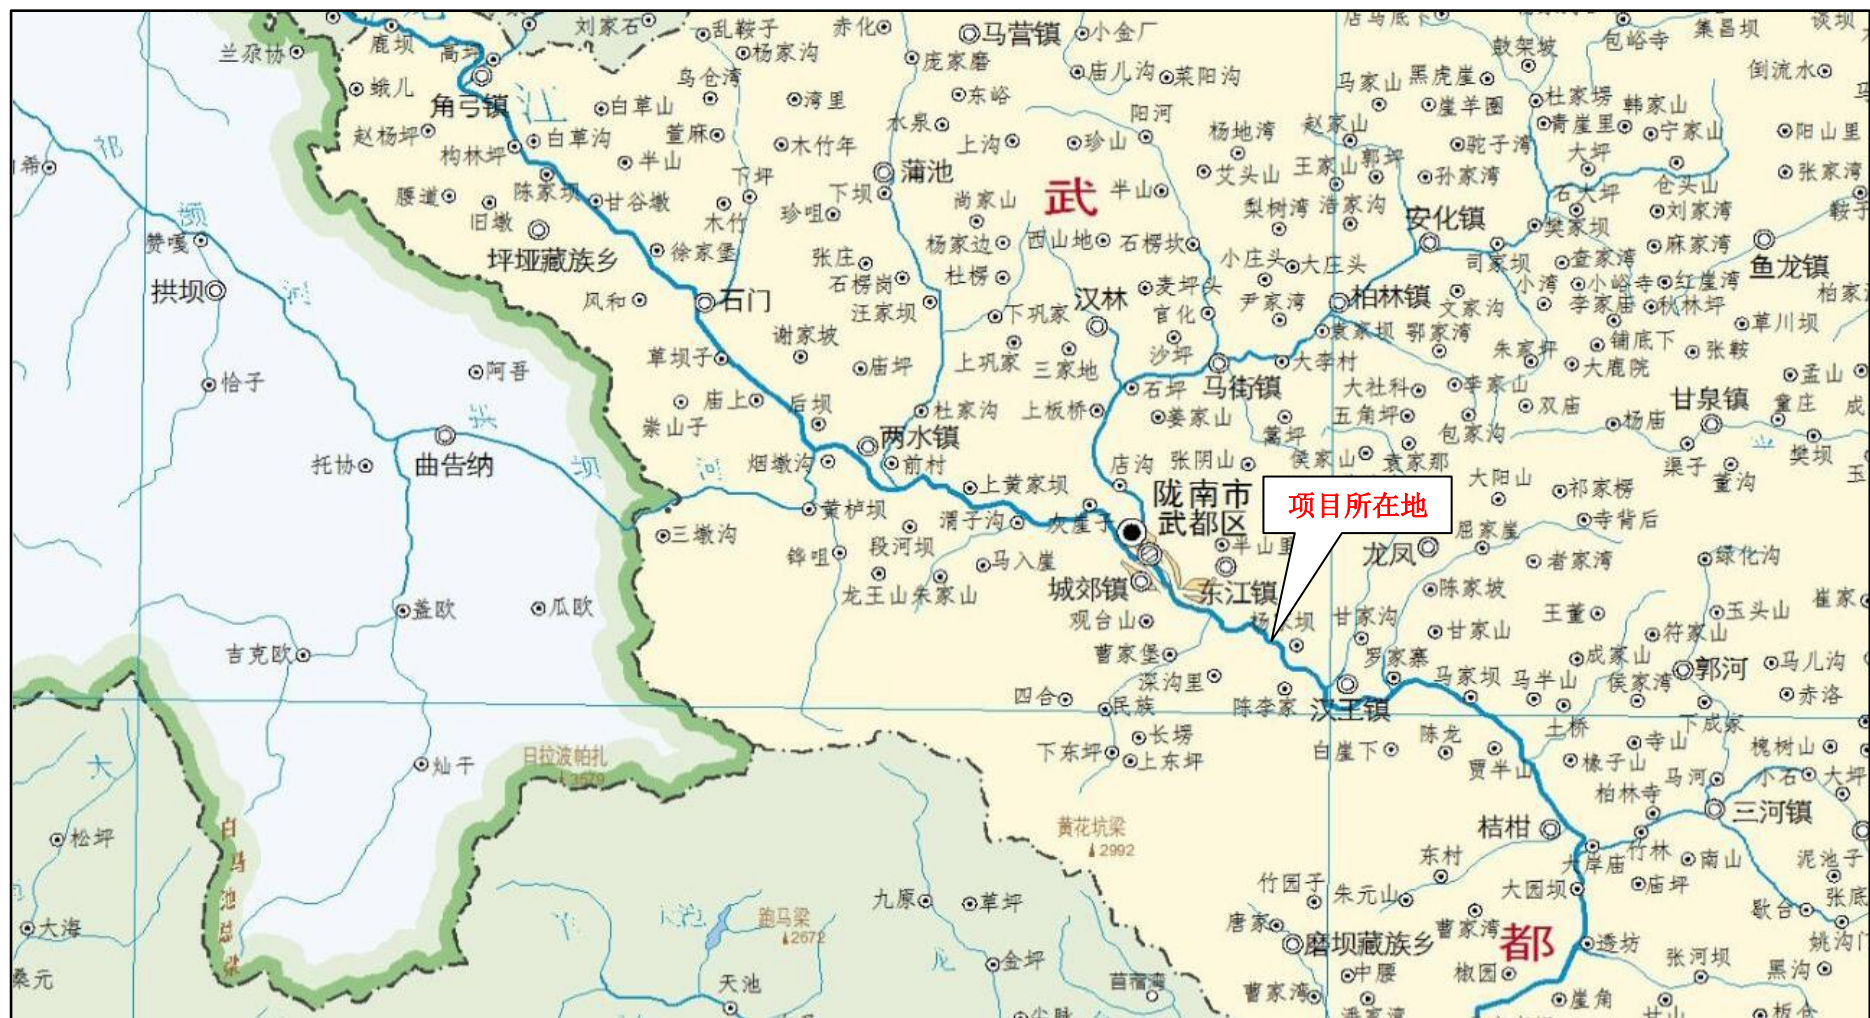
刘家石
乱鞍子
赤化
马营镇
小金厂
店马底
敦架坡
包峪寺
集昌坝
谈坝
兰泉坊
鹿坝
高
杨家沟
庞家磨
庙儿沟
莱阳沟
马家山
黑虎崖
倒流水
蛾儿
角弓镇
江
乌仓湾
白草山
湾里
东峪
阳河
杜家坊
崖羊圈
韩家山
赵杨坪
白草沟
董麻
水泉
赵家山
杨地湾
青崖里
宁家山
阳山里
构林坪
半山
木竹年
上沟
珍山
驼子湾
大坪
张家湾
希
腰道
陈家坝
甘谷墩
下坪
蒲池
武
半山
艾头山
王家山
郭坪
孙家湾
石大坪
仓头山
旧墩
木竹
珍咀
下坝
尚家山
梨树湾
浩家沟
安化镇
刘家湾
赞嘎
坪垭藏族乡
徐家堡
张庄
杨家边
西山地
石楞坎
奠家坝
麻家湾
鱼龙镇
拱坝
风和
石门
石楞岗
杜楞
小庄头
大庄头
司家坝
查家湾
小岭寺
红崖湾
柏家
汪家坝
下巩家
汉林
麦坪头
尹家湾
柏林镇
小湾
李家田
秋林坪
官化
文家沟
草川坝
谢家坡
袁家坝
郭家湾
铺底下
恰子
阿吾
草坝子
庙坪
上巩家
三家地
沙坪
大李村
朱家坪
张鞍
大鹿院
孟山
石坪
马街镇
大社科
李家山
甘泉镇
庙上
后坝
杜家沟
上板桥
姜家山
五角坪
双庙
杨庙
童庄
成
崇山子
蔺坪
包家沟
托协
曲告纳
两水镇
烟墩沟
前村
店沟
张阴山
侯家山
袁家那
渠子
董沟
樊坝
大阳山
祁家楞
陇南市
武都区
项目所在地
上黄家坝
黄栌坝
渭子沟
火崖子
寺背后
三墩沟
段河坝
半山里
屈家崖
锌咀
马入崖
龙凤
者家湾
绿化沟
龙王山
朱家山
城郊镇
东江镇
陈家坡
盖欧
瓜欧
观台山
杨坝
甘家沟
王董
玉头山
崔家
甘家山
符家山
吉克欧
曹家堡
罗家寨
成家山
马儿沟
深沟里
马家坝
马半山
郭河
四合
陈李家
侯家湾
赤洛
民族
汉王镇
长塄
下成家
下东坪
上东坪
白崖下
陈龙
土桥
寺山
槐树山
灿干
日拉波帕扎
3579
贾半山
椽子山
马河
小石
大坪
柏林寺
三河镇
松坪
桔柑
竹林
南山
泥池子
黄花坑梁
2992
东村
大岸庙
庙坪
大海
白马池总梁
竹园子
朱元山
大园坝
歇合
张底
九原
草坪
蹈马梁
2672
唐家
磨坝藏族乡
曹家湾
都
透坊
张河坝
姚沟
大
金坪
中层
椒园
黑沟
桑元
天池
苜蓿湾
曹家湾
崖角
板仓